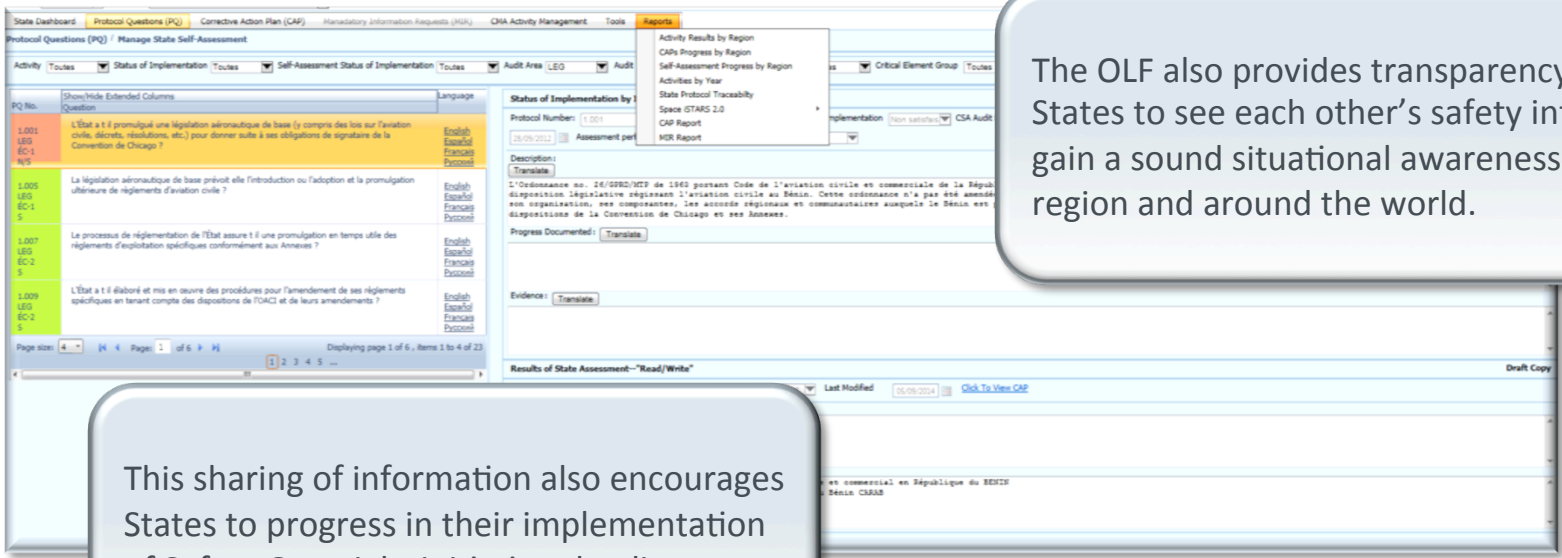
State Dashboard | Protocol Questions (PQ) | Corrective Action Plan (CAP) | Mandatory Information Requests (MIR) | CMA Activity Management | Tools | Reports

Protocol Questions (PQ) / Manage State Self-Assessment

Activity Toutes | Status of Implementation Toutes | Self-Assessment Status of Implementation Toutes | Audit Area LEG | Audit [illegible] | Critical Element Group Toutes

Activity Results by Region
CAPs Progress by Region
Self-Assessment Progress by Region
Activities by Year
State Protocol Traceabilty
Space iSTARS 2.0
CAP Report
MIR Report

| PQ No. | Show/Hide Extended Columns Question | Language |
|---|---|---|
| 1.001 LEG ÉC-1 N/S | L'État a t il promulgué une législation aéronautique de base (y compris des lois sur l'aviation civile, décrets, résolutions, etc.) pour donner suite à ses obligations de signataire de la Convention de Chicago ? | English Español Français Русский |
| 1.005 LEG ÉC-1 S | La législation aéronautique de base prévoit elle l'introduction ou l'adoption et la promulgation ultérieure de règlements d'aviation civile ? | English Español Français Русский |
| 1.007 LEG ÉC-2 S | Le processus de réglementation de l'État assure t il une promulgation en temps utile des règlements d'exploitation spécifiques conformément aux Annexes ? | English Español Français Русский |
| 1.009 LEG ÉC-2 S | L'État a t il élaboré et mis en oeuvre des procédures pour l'amendement de ses règlements spécifiques en tenant compte des dispositions de l'OACI et de leurs amendements ? | English Español Français Русский |

Page size: 4 | Page: 1 of 6 | Displaying page 1 of 6 , items 1 to 4 of 23
1 2 3 4 5 ...

Status of Implementation by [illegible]
Protocol Number: 1.001 | Implementation Non satisfais | CSA Audit
28/09/2012 | Assessment perf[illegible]
Description:
Translate
L'Ordonnance no. 26/GPRD/MTP de 1963 portant Code de l'aviation civile et commerciale de la Répub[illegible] disposition législative régissant l'aviation civile au Bénin. Cette ordonnance n'a pas été amendé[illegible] son organisation, ses composantes, les accords régionaux et communautaires auxquels le Bénin est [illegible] dispositions de la Convention de Chicago et ses Annexes.
Progress Documented: Translate
Evidence: Translate
Results of State Assessment—"Read/Write" | Draft Copy
Last Modified 05/09/2014 | Click To View CAP
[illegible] et commercial en République du BENIN
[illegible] Bénin CARAB

The OLF also provides transparency States to see each other's safety in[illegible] gain a sound situational awareness region and around the world.

This sharing of information also encourages States to progress in their implementation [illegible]